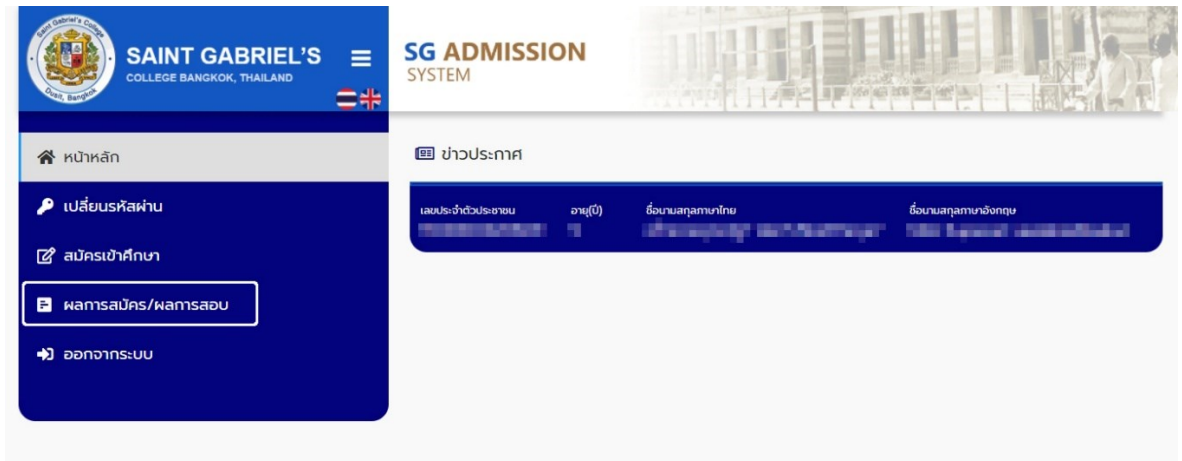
Saint Gabriel's College
Dusit, Bangkok

SAINT GABRIEL'S
COLLEGE BANGKOK, THAILAND

SG ADMISSION
SYSTEM

หน้าหลัก
เปลี่ยนรหัสผ่าน
สมัครเข้าศึกษา
ผลการสมัคร/ผลการสอบ
ออกจากระบบ

ข่าวประกาศ

| เลขประจำตัวประชาชน | อายุ(ปี) | ชื่อนามสกุลภาษาไทย | ชื่อนามสกุลภาษาอังกฤษ |
|---|---|---|---|
| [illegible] | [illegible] | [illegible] | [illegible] |